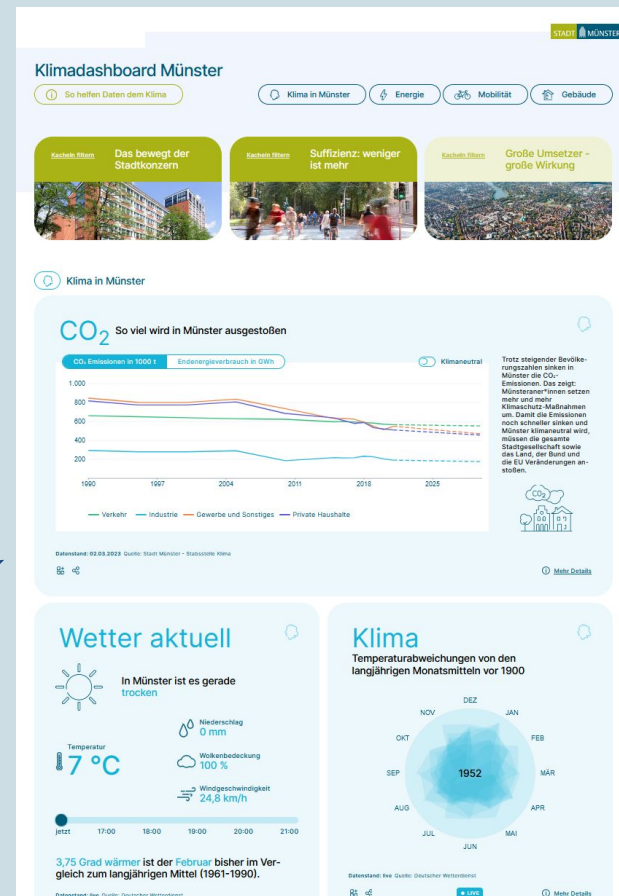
STADT MÜNSTER

Klimadashboard Münster

So helfen Daten dem Klima

Klima in Münster | Energie | Mobilität | Gebäude

Kacheln filtern Das bewegt der Stadtkonzern

Kacheln filtern Suffizienz: weniger ist mehr

Kacheln filtern Große Umsetzer - große Wirkung

Klima in Münster

$CO_2$ So viel wird in Münster ausgestoßen

$CO_2$-Emissionen in 1000 t | Endenergieverbrauch in GWh

Klimaneutral

1.000
800
600
400
200

1990 1997 2004 2011 2018 2025

Verkehr — Industrie — Gewerbe und Sonstiges — Private Haushalte

Trotz steigender Bevölkerungszahlen sinken in Münster die $CO_2$-Emissionen. Das zeigt: Münsteraner*innen setzen mehr und mehr Klimaschutz-Maßnahmen um. Damit die Emissionen noch schneller sinken und Münster klimaneutral wird, müssen die gesamte Stadtgesellschaft sowie das Land, der Bund und die EU Veränderungen anstoßen.

$CO_2$

Datenstand: 02.03.2023 Quelle: Stadt Münster - Stabsstelle Klima

Mehr Details

Wetter aktuell

In Münster ist es gerade trocken

Niederschlag 0 mm

Temperatur
7 °C

Wolkenbedeckung 100 %

Windgeschwindigkeit 24,8 km/h

jetzt 17:00 18:00 19:00 20:00 21:00

3,75 Grad wärmer ist der Februar bisher im Vergleich zum langjährigen Mittel (1961-1990).

Datenstand: live Quelle: Deutscher Wetterdienst

Klima

Temperaturabweichungen von den langjährigen Monatsmitteln vor 1900

DEZ
NOV JAN
OKT FEB
SEP 1952 MÄR
AUG APR
JUL MAI
JUN

Datenstand: live Quelle: Deutscher Wetterdienst

LIVE

Mehr Details